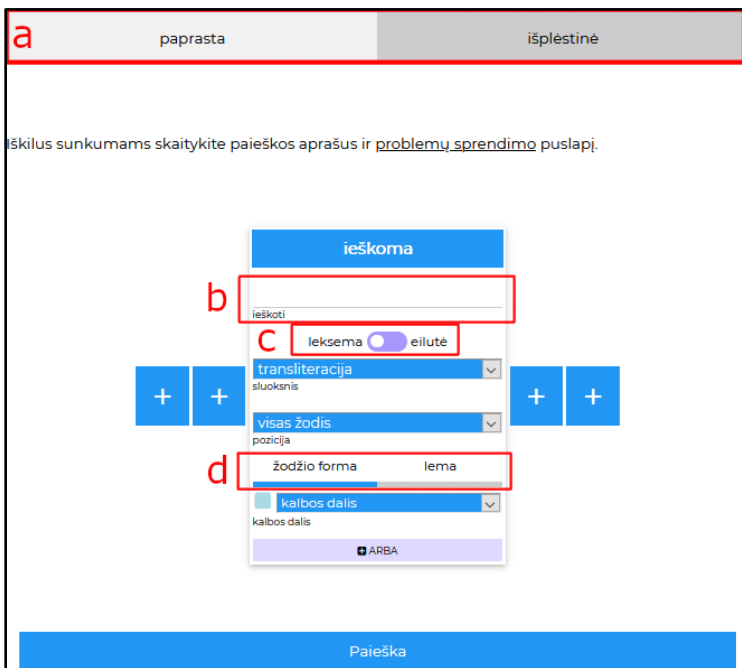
a
paprasta
išplėstinė

Iškilus sunkumams skaitykite paieškos aprašus ir problemų sprendimo puslapį.

ieškoma
b
ieškoti
c
leksema eilutė
transliteracija
sluoksnis
+ +
+ +
visas žodis
pozicija
d
žodžio forma lema
kalbos dalis
kalbos dalis
ARBA
Paieška